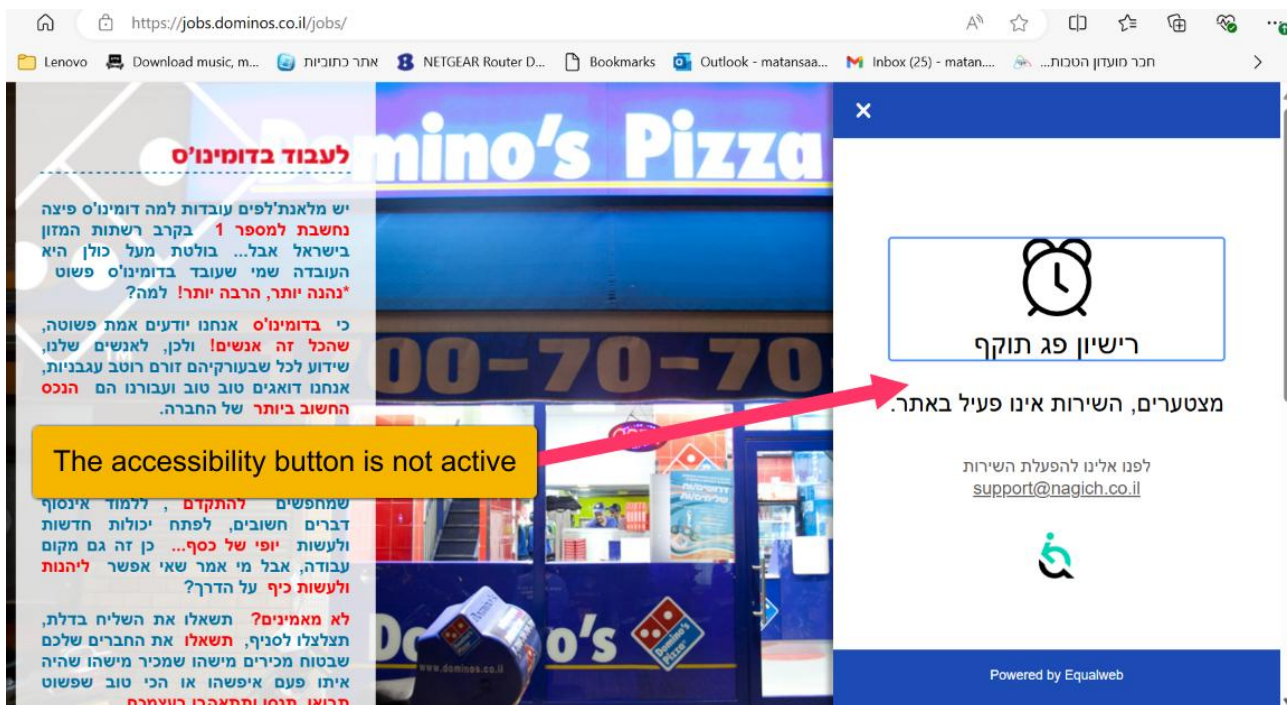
https://jobs.dominos.co.il/jobs/

Lenovo  Download music, m...  אתר כתוביות  NETGEAR Router D...  Bookmarks  Outlook - matansaa...  Inbox (25) - matan....  חבר מועדון הטבות...

לעבוד בדומינו'ס

יש מלאנת'לפים עובדות למה דומינו'ס פיצה נחשבת למספר 1 בקרב רשתות המזון בישראל אבל... בולטת מעל כולן היא העובדה שמי שעובד בדומינו'ס פשוט *נהנה יותר, הרבה יותר! למה?

כי בדומינו'ס אנחנו יודעים אמת פשוטה, שהכל זה אנשים! ולכן, לאנשים שלנו, שידוע לכל שבעורקיהם זורם רוטב עגבניות, אנחנו דואגים טוב טוב ועבורנו הם הנכס החשוב ביותר של החברה.

The accessibility button is not active

שמחפשים להתקדם, ללמוד אינסוף דברים חשובים, לפתח יכולות חדשות ולעשות יופי של כסף... כן זה גם מקום עבודה, אבל מי אמר שאי אפשר ליהנות ולעשות כיף על הדרך?

לא מאמינים? תשאלו את השליח בדלת, תצלצלו לסניף, תשאלו את החברים שלכם שבטוח מכירים מישהו שמכיר מישהו שהיה איתו פעם איפשהו או הכי טוב שפשוט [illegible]

Domino's Pizza
00-70-70
Domino's
www.dominos.co.il

×

רישיון פג תוקף

מצטערים, השירות אינו פעיל באתר.

לפנו אלינו להפעלת השירות
support@nagich.co.il

Powered by Equalweb